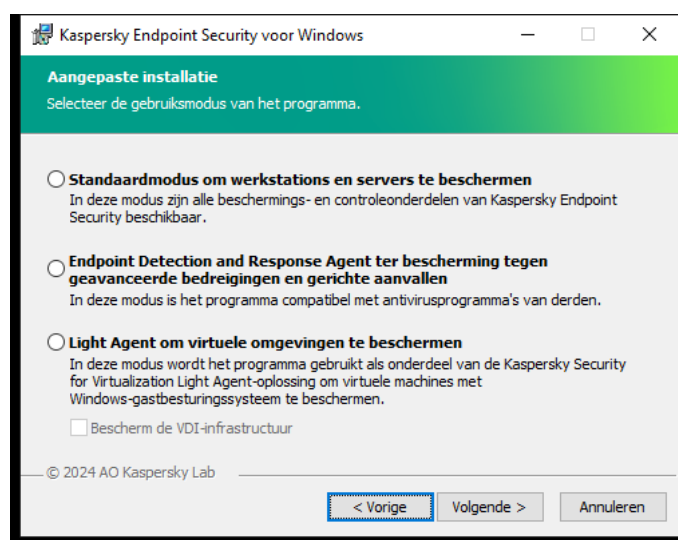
Kaspersky Endpoint Security voor Windows

Aangepaste installatie

Selecteer de gebruiksmodus van het programma.

Standaardmodus om werkstations en servers te beschermen

In deze modus zijn alle beschermings- en controleonderdelen van Kaspersky Endpoint Security beschikbaar.

Endpoint Detection and Response Agent ter bescherming tegen geavanceerde bedreigingen en gerichte aanvallen

In deze modus is het programma compatibel met antivirusprogramma's van derden.

Light Agent om virtuele omgevingen te beschermen

In deze modus wordt het programma gebruikt als onderdeel van de Kaspersky Security for Virtualization Light Agent-oplossing om virtuele machines met Windows-gastbesturingssysteem te beschermen.

Bescherm de VDI-infrastructuur

© 2024 AO Kaspersky Lab

< Vorige

Volgende >

Annuleren